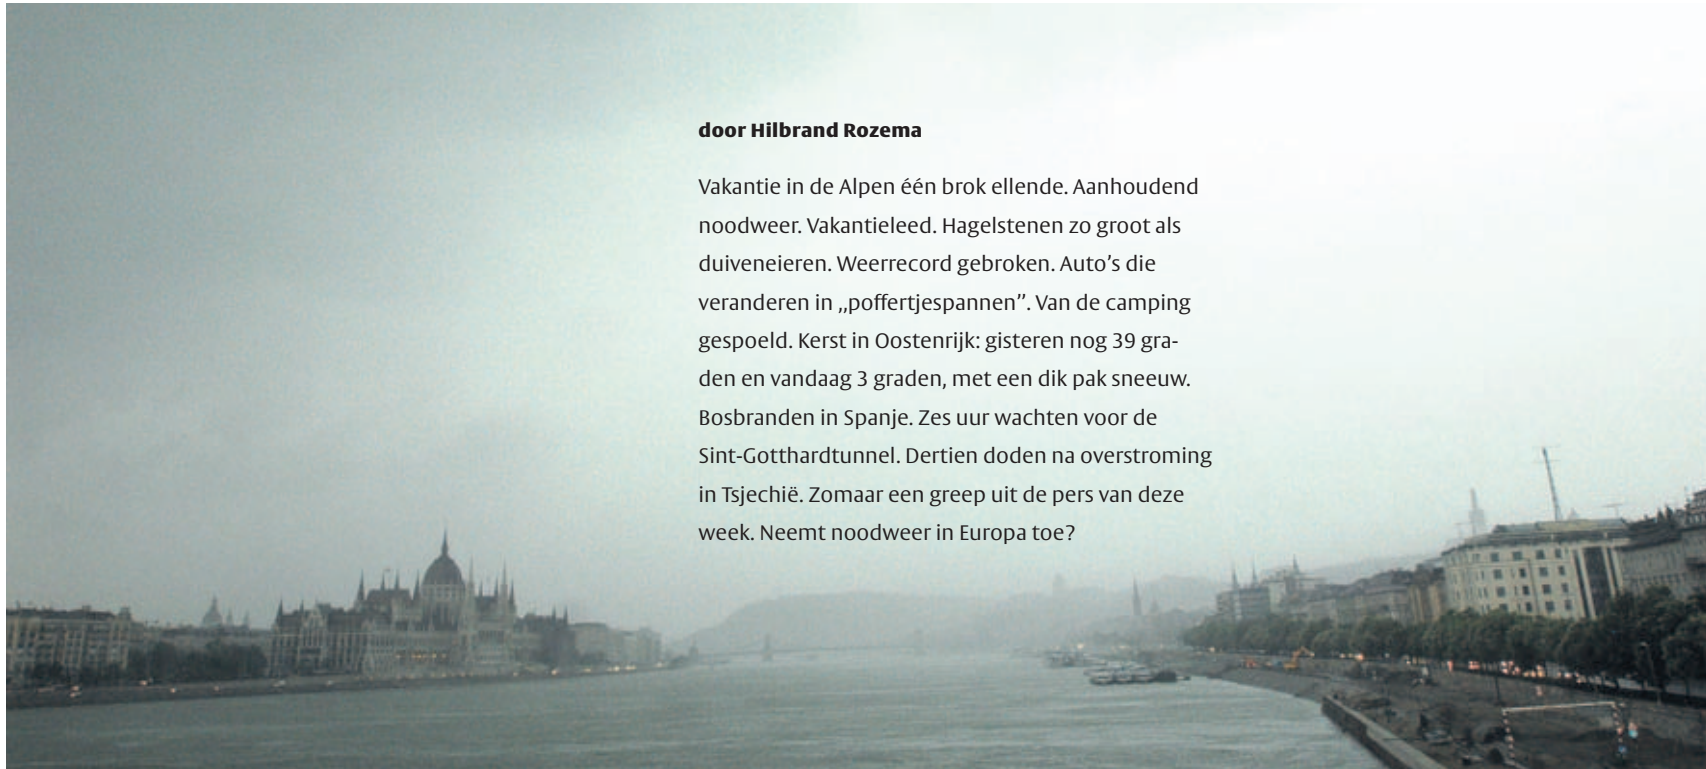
door Hilbrand Rozema

Vakantie in de Alpen één brok ellende. Aanhoudend noodweer. Vakantieleed. Hagelstenen zo groot als duiveneieren. Weerrecord gebroken. Auto's die veranderen in „poffertjespannen". Van de camping gespoeld. Kerst in Oostenrijk: gisteren nog 39 graden en vandaag 3 graden, met een dik pak sneeuw. Bosbranden in Spanje. Zes uur wachten voor de Sint-Gotthardtunnel. Dertien doden na overstroming in Tsjechië. Zomaar een greep uit de pers van deze week. Neemt noodweer in Europa toe?